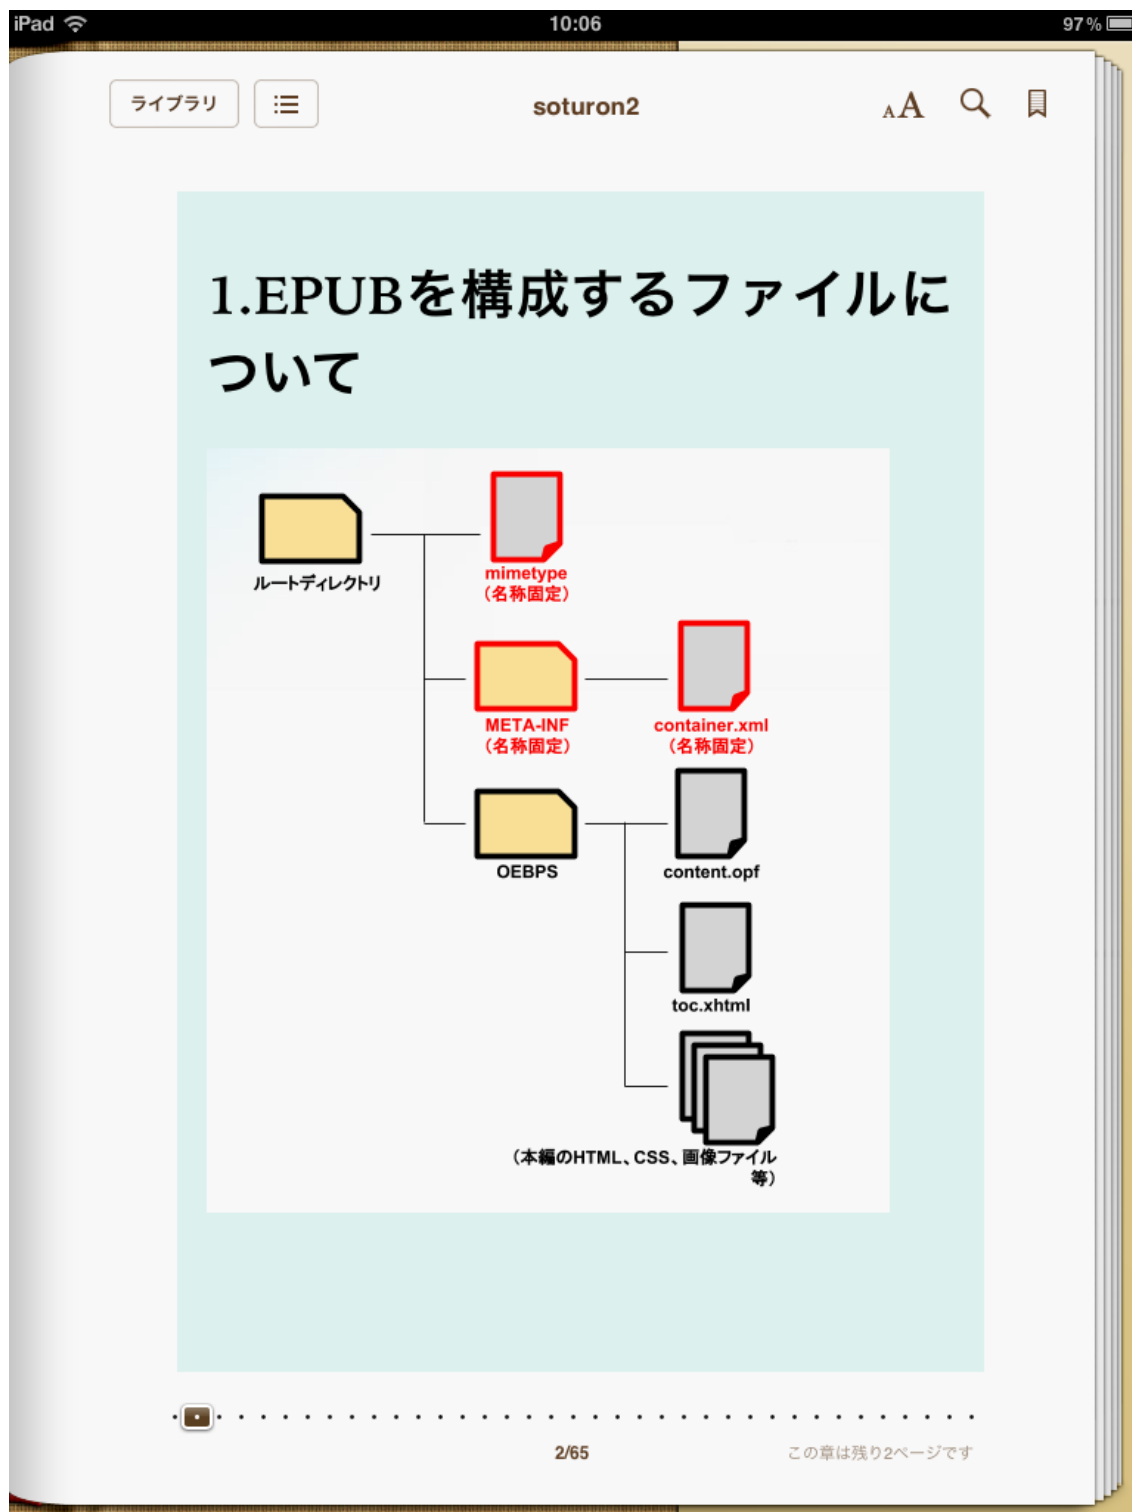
iPad 10:06 97%

ライブラリ

soturon2

AA

1.EPUBを構成するファイルについて

ルートディレクトリ

mimetype
(名称固定)

META-INF
(名称固定)

container.xml
(名称固定)

OEBPS

content.opf

toc.xhtml

(本編のHTML、CSS、画像ファイル等)

2/65

この章は残り2ページです